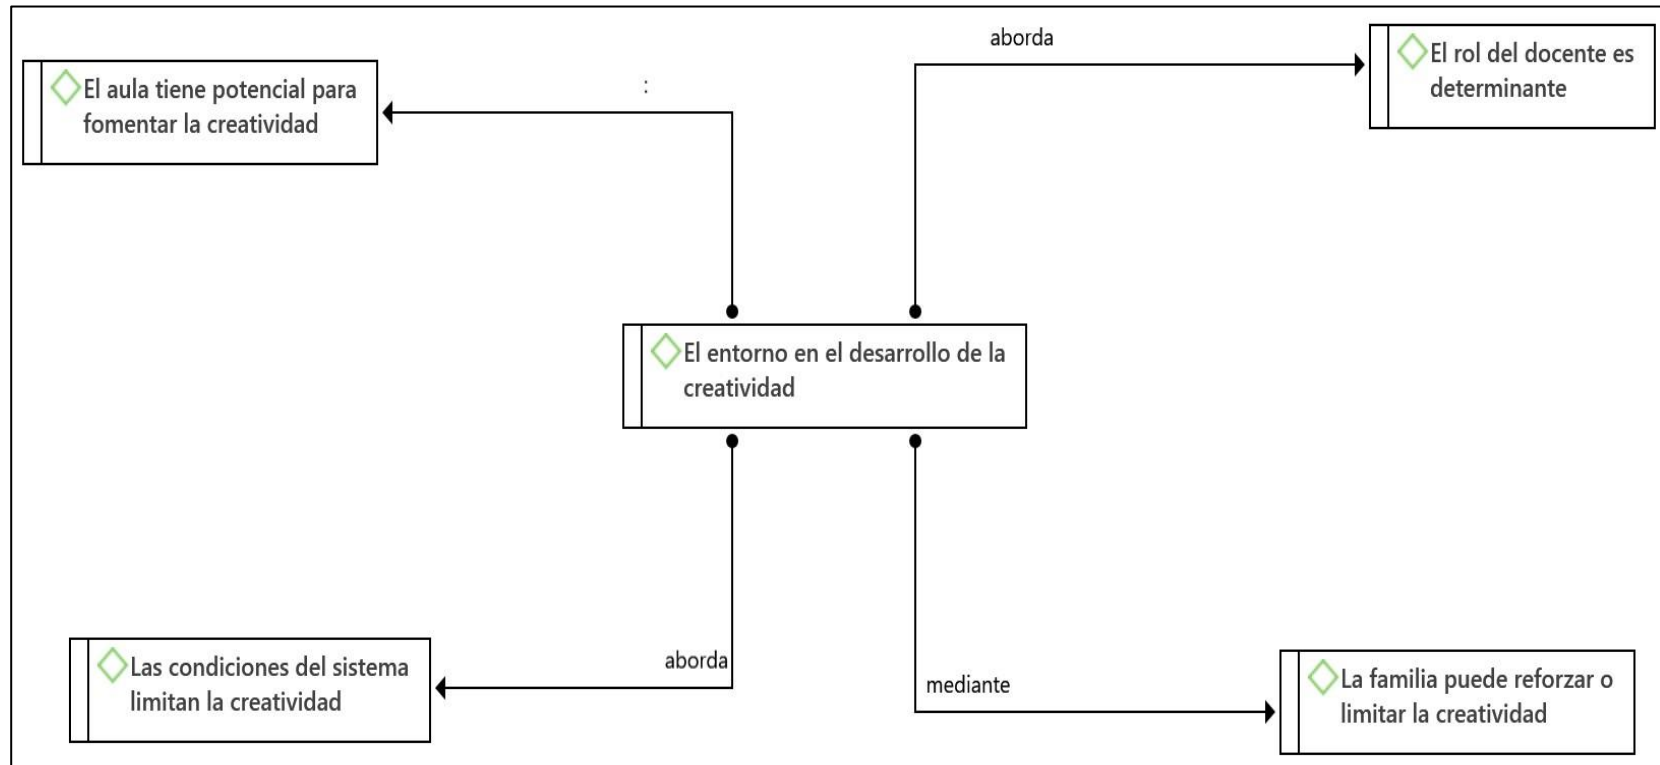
El aula tiene potencial para fomentar la creatividad

:

aborda

El rol del docente es determinante

El entorno en el desarrollo de la creatividad

aborda

Las condiciones del sistema limitan la creatividad

mediante

La familia puede reforzar o limitar la creatividad